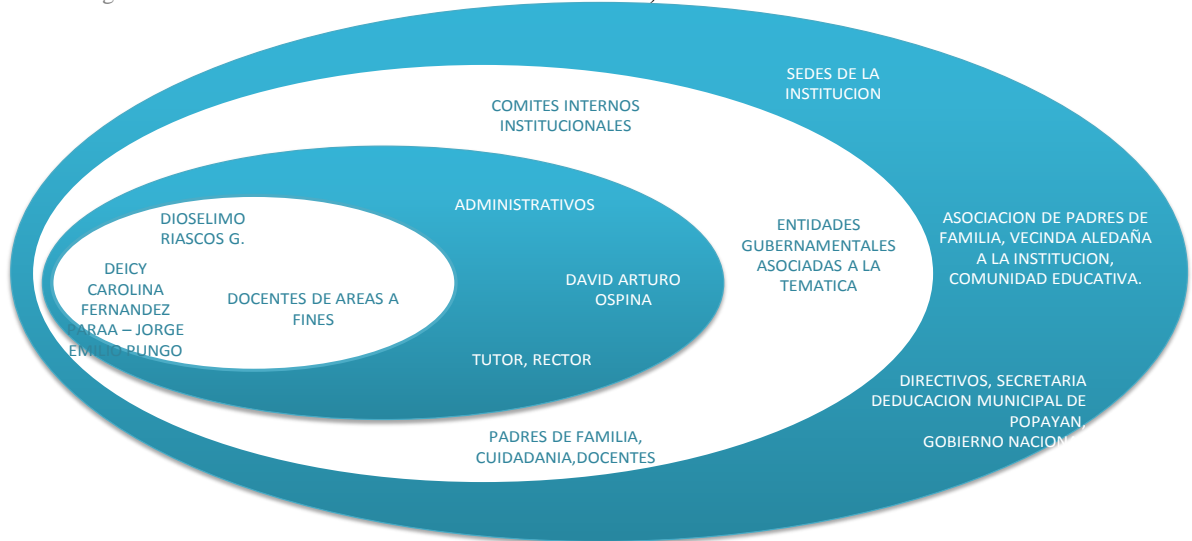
SEDES DE LA INSTITUCION

COMITES INTERNOS INSTITUCIONALES

ADMINISTRATIVOS

DIOSELIMO RIASCOS G.

DEICY CAROLINA FERNANDEZ PARAA – JORGE EMILIO PUNGO

DOCENTES DE AREAS A FINES

DAVID ARTURO OSPINA

TUTOR, RECTOR

ENTIDADES GUBERNAMENTALES ASOCIADAS A LA TEMATICA

ASOCIACION DE PADRES DE FAMILIA, VECINDA ALEDAÑA A LA INSTITUCION, COMUNIDAD EDUCATIVA.

DIRECTIVOS, SECRETARIA DEDUCACION MUNICIPAL DE POPAYAN, GOBIERNO NACION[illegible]

PADRES DE FAMILIA, CUIDADANIA,DOCENTES